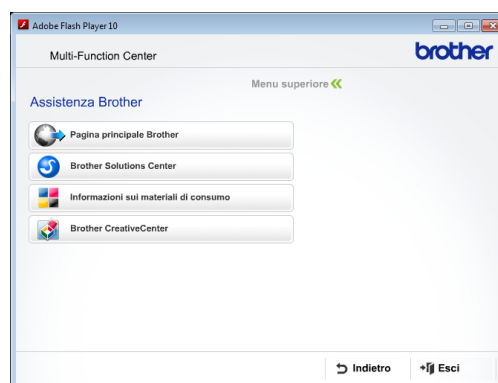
Adobe Flash Player 10

Multi-Function Center

brother

Menu superiore

Assistenza Brother

Pagina principale Brother

Brother Solutions Center

Informazioni sui materiali di consumo

Brother CreativeCenter

Indietro

Esci